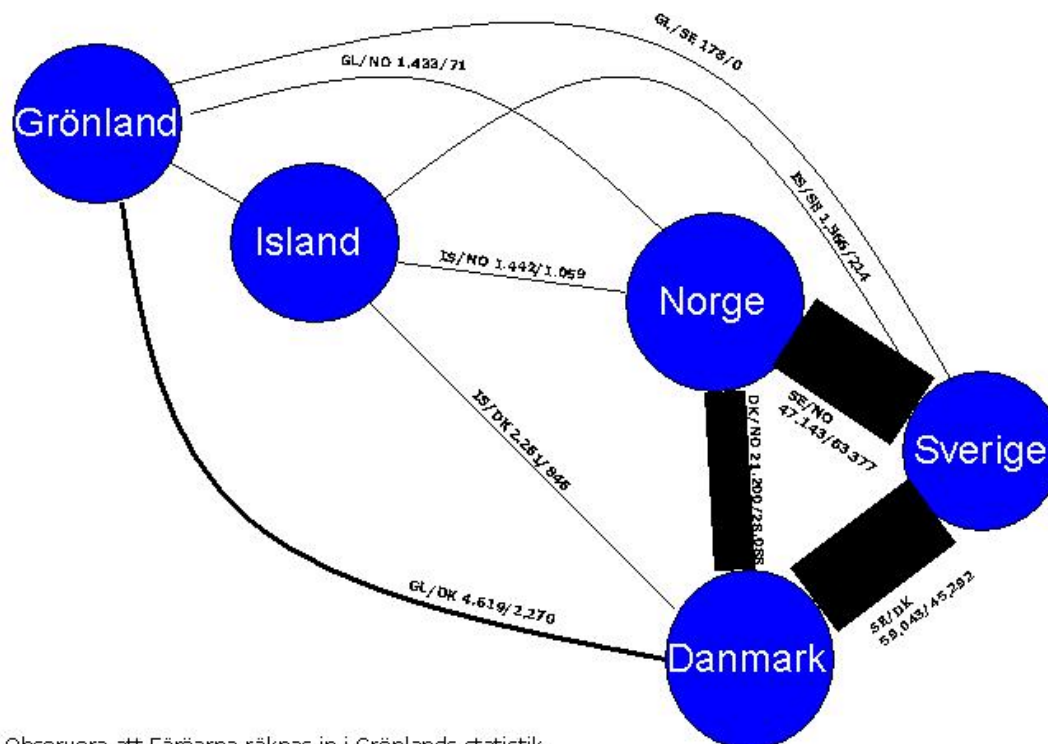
GL/SE 178/0

GL/NO 1.433/71

Grönland

IS/SE 1.566/214

Island

IS/NO 1.442/1.059

Norge

SE/NO 47.143/63.377

IS/DK 2.281/846

DK/NO 21.200/26.088

Sverige

GL/DK 4.619/2.270

SE/DK 59.043/45.292

Danmark

Observera att Färöarna räknas in i Grönlands statistik